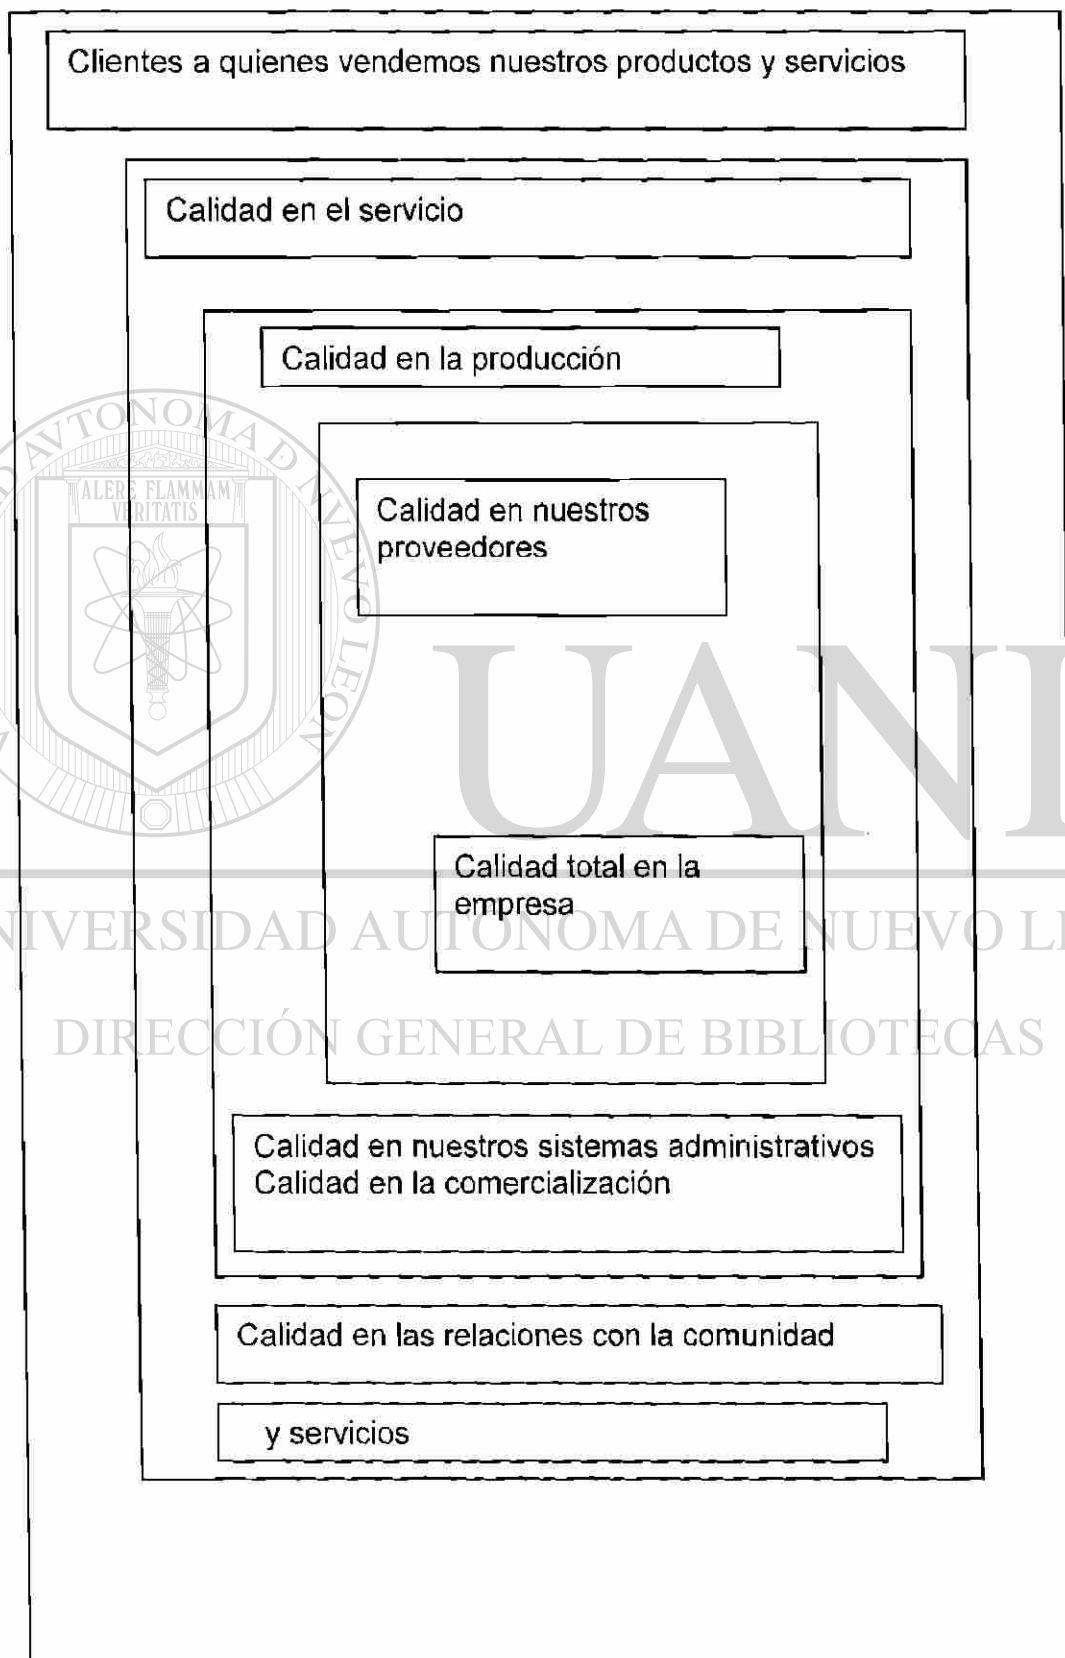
Clientes a quienes vendemos nuestros productos y servicios

Calidad en el servicio

Calidad en la producción

Calidad en nuestros proveedores

Calidad total en la empresa

Calidad en nuestros sistemas administrativos
Calidad en la comercialización

Calidad en las relaciones con la comunidad

y servicios

ALERE FLAMMAM VERITATIS
UNIVERSIDAD AUTÓNOMA DE NUEVO LEÓN
UANL
UNIVERSIDAD AUTÓNOMA DE NUEVO LE
DIRECCIÓN GENERAL DE BIBLIOTECAS